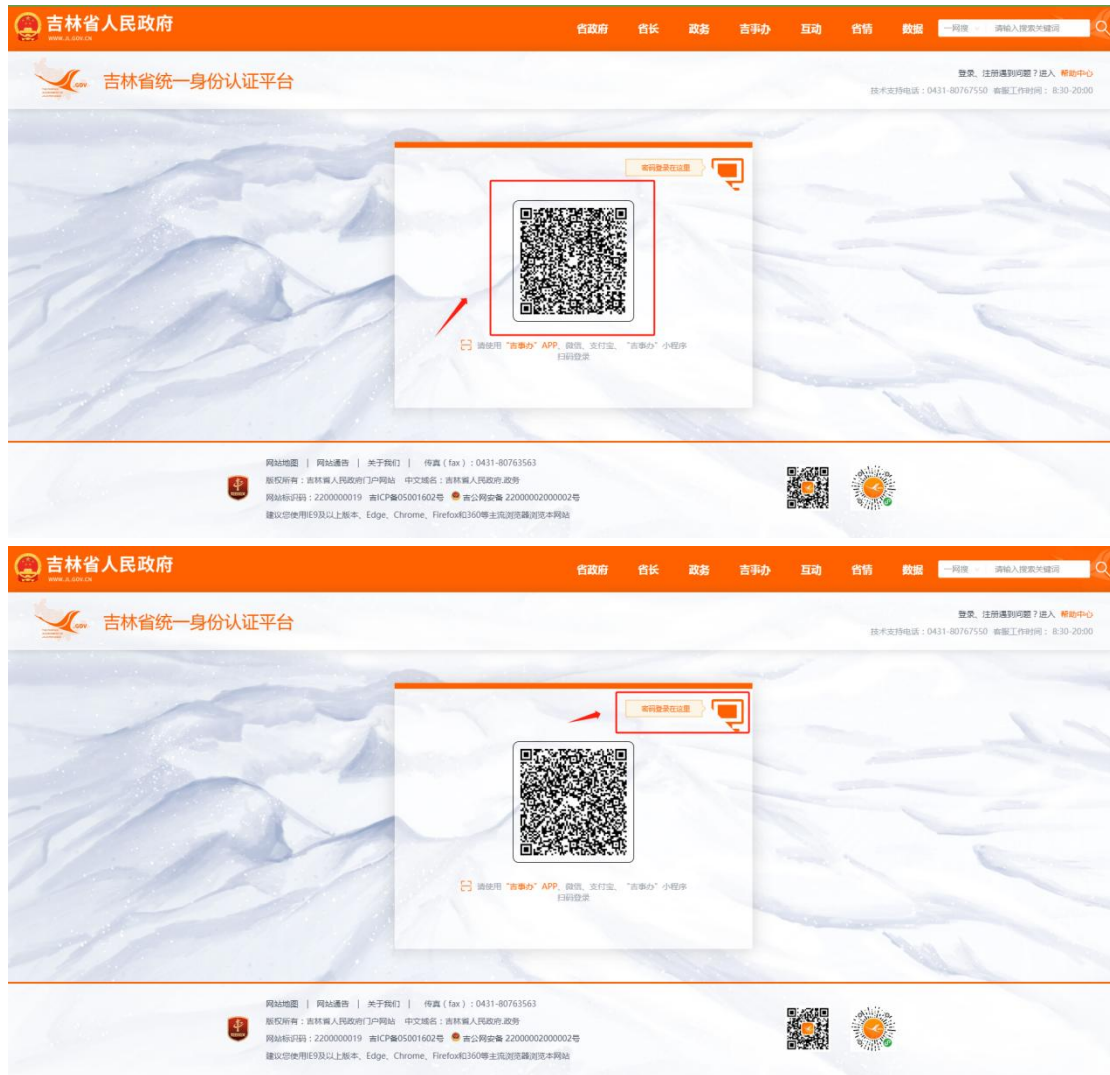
吉林省人民政府
WWW.JL.GOV.CN

省政府 省长 政务 吉事办 互动 省情 数据 一网搜 请输入搜索关键词

吉林省统一身份认证平台

登录、注册遇到问题？进入 帮助中心
技术支持电话：0431-80767550 客服工作时间：8:30-20:00

密码登录在这里

请使用"吉事办"APP、微信、支付宝、"吉事办"小程序扫码登录

网站地图 | 网站通告 | 关于我们 | 传真（fax）：0431-80763563
版权所有：吉林省人民政府门户网站 中文域名：吉林省人民政府.政务
网站标识码：2200000019 吉ICP备05001602号 吉公网安备 22000002000002号
建议您使用IE9及以上版本、Edge、Chrome、Firefox和360等主流浏览器浏览本网站

吉林省人民政府
WWW.JL.GOV.CN

省政府 省长 政务 吉事办 互动 省情 数据 一网搜 请输入搜索关键词

吉林省统一身份认证平台

登录、注册遇到问题？进入 帮助中心
技术支持电话：0431-80767550 客服工作时间：8:30-20:00

密码登录在这里

请使用"吉事办"APP、微信、支付宝、"吉事办"小程序扫码登录

网站地图 | 网站通告 | 关于我们 | 传真（fax）：0431-80763563
版权所有：吉林省人民政府门户网站 中文域名：吉林省人民政府.政务
网站标识码：2200000019 吉ICP备05001602号 吉公网安备 22000002000002号
建议您使用IE9及以上版本、Edge、Chrome、Firefox和360等主流浏览器浏览本网站